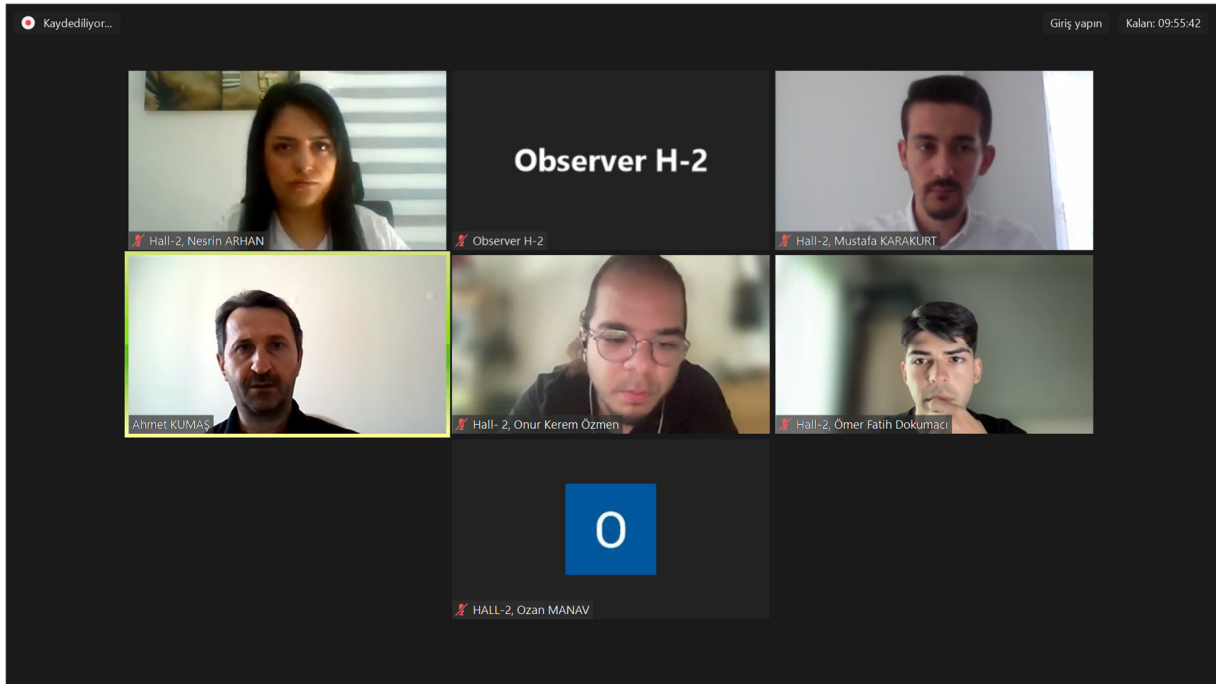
Kaydediliyor...

Giriş yapın

Kalan: 09:55:42

Hall-2, Nesrin ARHAN

Observer H-2

Observer H-2

Hall-2, Mustafa KARAKURT

Ahmet KUMAŞ

Hall- 2, Onur Kerem Özmen

Hall-2, Ömer Fatih Dokumacı

O

HALL-2, Ozan MANAV